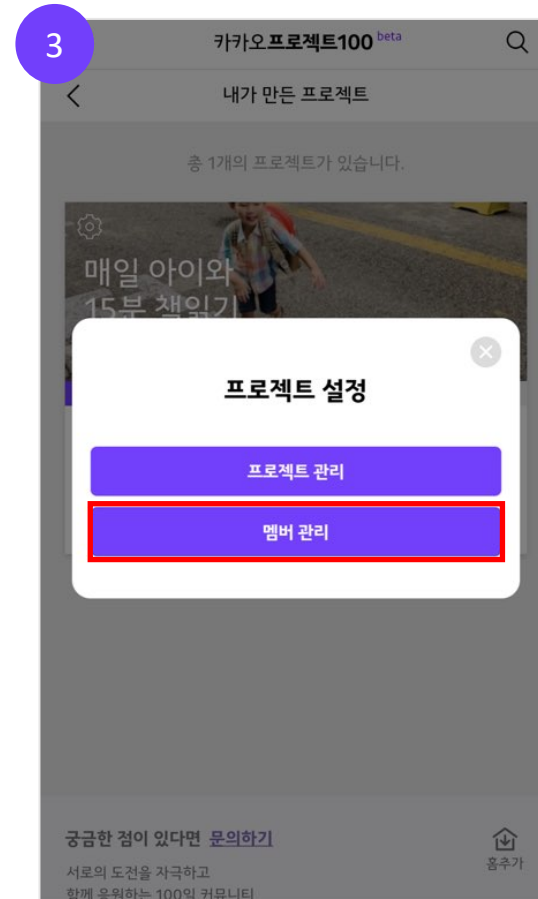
3

카카오프로젝트100 beta

내가 만든 프로젝트

총 1개의 프로젝트가 있습니다.

매일 아이와
15분 책읽기

프로젝트 설정

프로젝트 관리

멤버 관리

궁금한 점이 있다면 문의하기

서로의 도전을 자극하고
함께 응원하는 100일 커뮤니티

홈추가